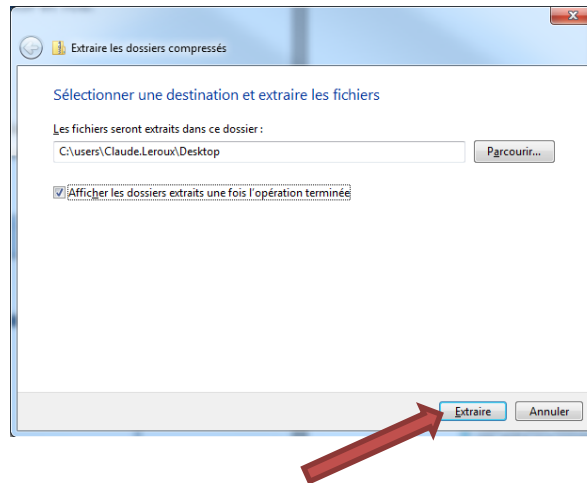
Extraire les dossiers compressés

Sélectionner une destination et extraire les fichiers

Les fichiers seront extraits dans ce dossier :

C:\users\Claude.Leroux\Desktop

Parcourir...

Afficher les dossiers extraits une fois l'opération terminée

Extraire

Annuler